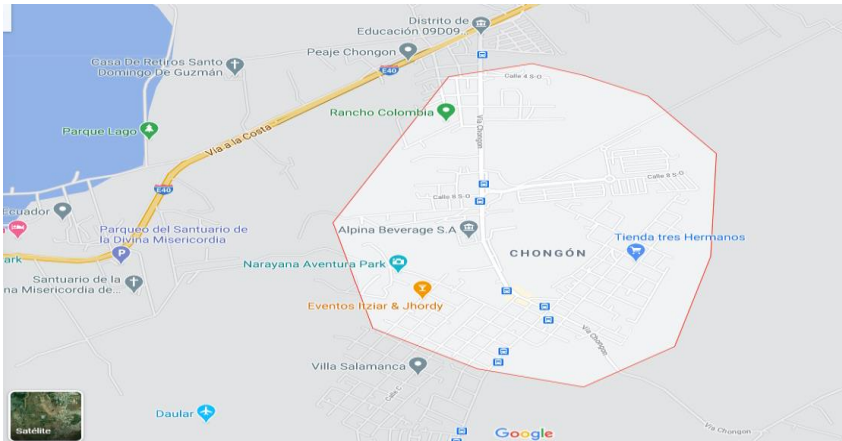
Distrito de Educación 09D09
Peaje Chongon
Casa De Retiros Santo Domingo De Guzmán
E40
Calle 4 S-O
Rancho Colombia
Parque Lago
Vía a la Costa
Vía Chongón
E40
Calle 5 S-O
Calle 6 S-O
Ecuador
Parqueo del Santuario de la Divina Misericordia
Alpina Beverage S.A
CHONGÓN
Tienda tres Hermanos
Park
Santuario de la Divina Misericordia de...
Narayana Aventura Park
Eventos Itziar & Jhordy
Vía Chongón
Villa Salamanca
Calle C
Vía Chongón
Satélite
Daular
Google